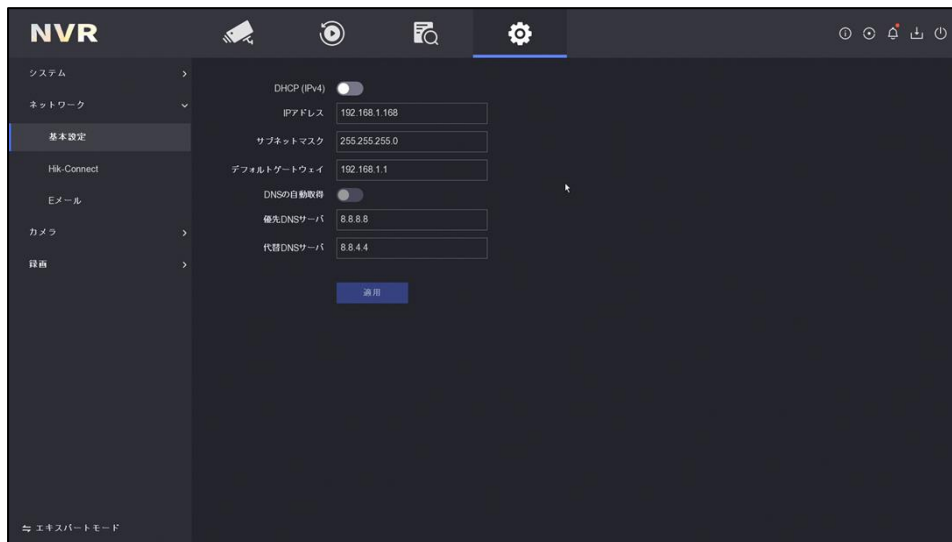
NVR

システム
ネットワーク
基本設定
Hik-Connect
Eメール
カメラ
録画

DHCP (IPv4)
IPアドレス 192.168.1.168
サブネットマスク 255.255.255.0
デフォルトゲートウェイ 192.168.1.1
DNSの自動取得
優先DNSサーバ 8.8.8.8
代替DNSサーバ 8.8.4.4

適用

⇆ エキスパートモード